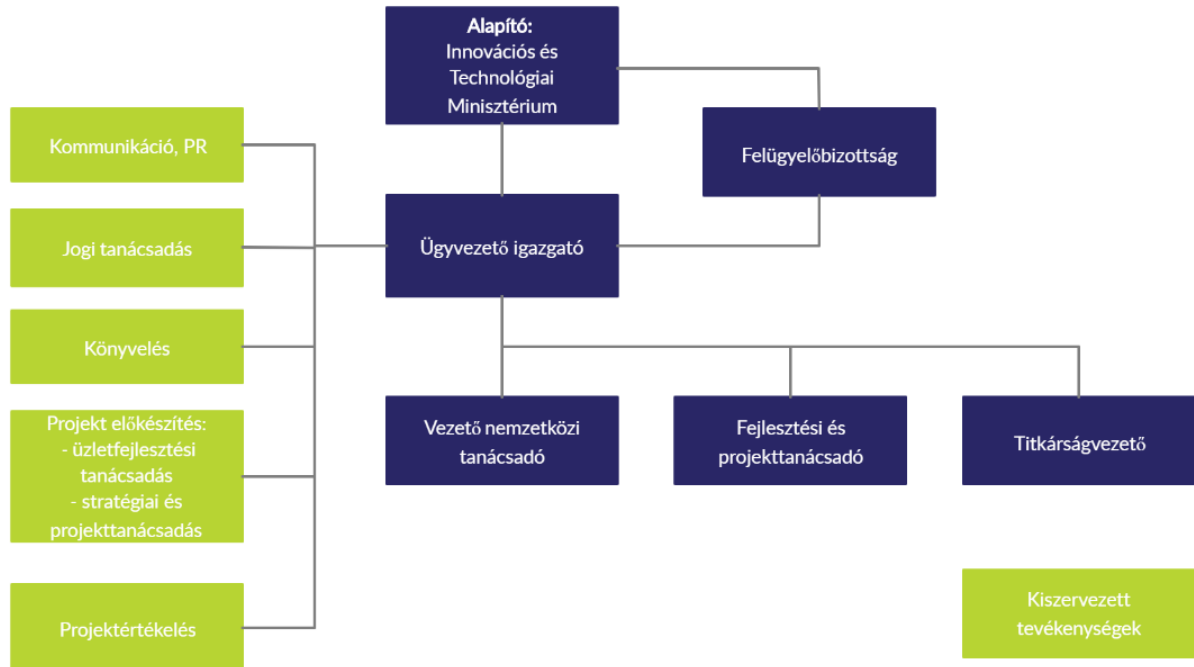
Alapító:
Innovációs és Technológiai Minisztérium

Felügyelőbizottság

Ügyvezető igazgató

Kommunikáció, PR

Jogi tanácsadás

Könyvelés

Projekt előkészítés:
- üzletfejlesztési tanácsadás
- stratégiai és projekttanácsadás

Projektértékelés

Vezető nemzetközi tanácsadó

Fejlesztési és projekttanácsadó

Titkárságvezető

Kiszervezett tevékenységek